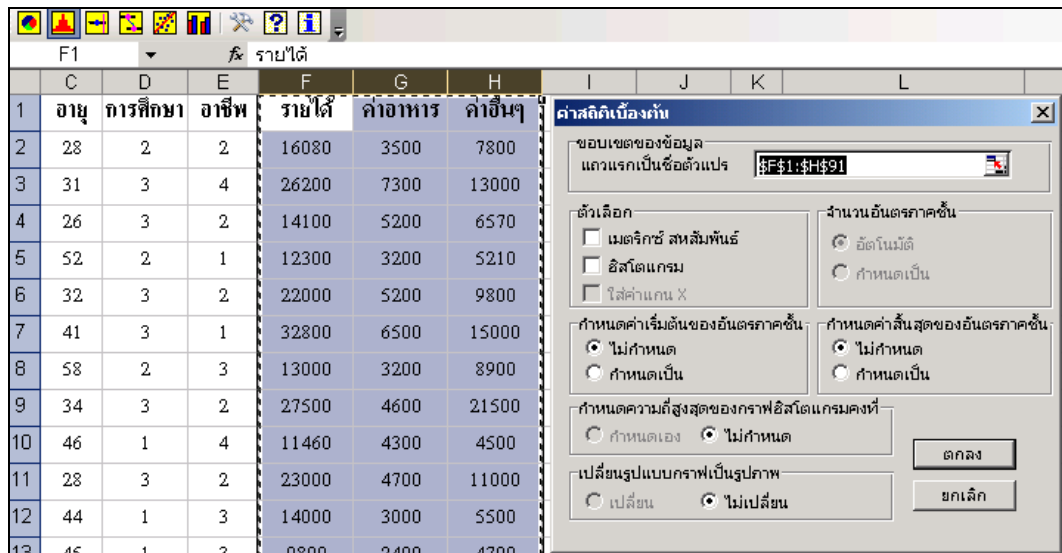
F1 $f_x$ รายได้

| | C | D | E | F | G | H |
|---|---|---|---|---|---|---|
| 1 | อายุ | การศึกษา | อาชีพ | รายได้ | ค่าอาหาร | ค่าอื่นๆ |
| 2 | 28 | 2 | 2 | 16080 | 3500 | 7800 |
| 3 | 31 | 3 | 4 | 26200 | 7300 | 13000 |
| 4 | 26 | 3 | 2 | 14100 | 5200 | 6570 |
| 5 | 52 | 2 | 1 | 12300 | 3200 | 5210 |
| 6 | 32 | 3 | 2 | 22000 | 5200 | 9800 |
| 7 | 41 | 3 | 1 | 32800 | 6500 | 15000 |
| 8 | 58 | 2 | 3 | 13000 | 3200 | 8900 |
| 9 | 34 | 3 | 2 | 27500 | 4600 | 21500 |
| 10 | 46 | 1 | 4 | 11460 | 4300 | 4500 |
| 11 | 28 | 3 | 2 | 23000 | 4700 | 11000 |
| 12 | 44 | 1 | 3 | 14000 | 3000 | 5500 |
| 13 | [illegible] | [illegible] | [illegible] | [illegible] | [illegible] | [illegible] |

I J K L

ค่าสถิติเบื้องต้น

ขอบเขตของข้อมูล
แถวแรกเป็นชื่อตัวแปร $F$1:$H$91

ตัวเลือก
เมตริกซ์ สหสัมพันธ์
ฮิสโตแกรม
ใส่ค่าแกน X

จำนวนอันตรภาคชั้น
อัตโนมัติ
กำหนดเป็น

กำหนดค่าเริ่มต้นของอันตรภาคชั้น
ไม่กำหนด
กำหนดเป็น

กำหนดค่าสิ้นสุดของอันตรภาคชั้น
ไม่กำหนด
กำหนดเป็น

กำหนดความถี่สูงสุดของกราฟฮิสโตแกรมคงที่
กำหนดเอง ไม่กำหนด

เปลี่ยนรูปแบบกราฟเป็นรูปภาพ
เปลี่ยน ไม่เปลี่ยน

ตกลง
ยกเลิก